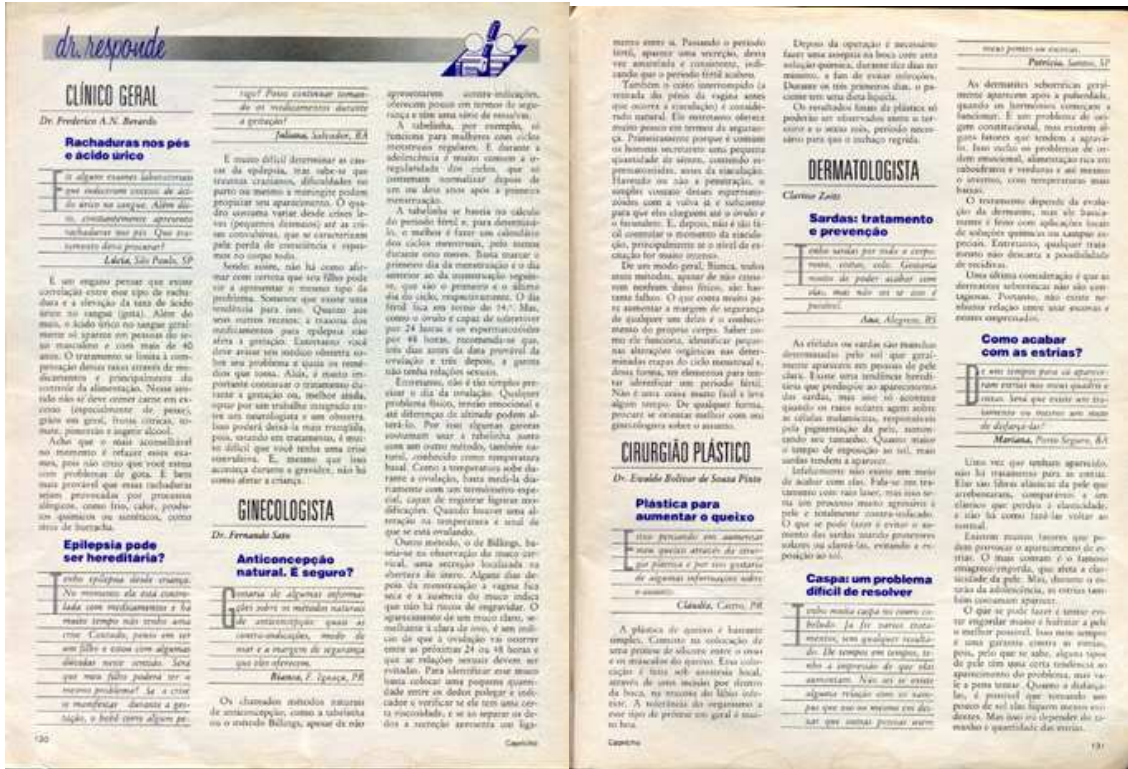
dr. responde

CLÍNICO GERAL

Dr. Frederico A.N. Bevardo

Rachaduras nos pés e ácido úrico

Fiz alguns exames laboratoriais que indicaram excesso de ácido úrico no sangue. Além disso, constantemente apresento rachaduras nos pés. Que tratamento devo procurar?

Lúcia, São Paulo, SP

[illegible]

Epilepsia pode ser hereditária?

Tenho epilepsia desde criança. No momento ela está controlada com medicamentos e há muito tempo não tenho uma crise. Contudo, penso em ter um filho e estou com algumas dúvidas nesse sentido. Será que meu filho poderá ter o mesmo problema? Se a crise se manifestar durante a gestação, o bebê corre algum perigo? Posso continuar tomando os medicamentos durante a gestação?

Juliana, Salvador, BA

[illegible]

GINECOLOGISTA

Dr. Fernando Sato

Anticoncepção natural. É seguro?

Gostaria de algumas informações sobre os métodos naturais de anticoncepção: quais as contra-indicações, modo de usar e a margem de segurança que eles oferecem.

Bianca, F. Iguaçu, PR

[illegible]

120

Capricho

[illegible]

DERMATOLOGISTA

Clarisse Zeitz

Sardas: tratamento e prevenção

Tenho sardas por todo o corpo: rosto, costas, colo. Gostaria muito de poder acabar com elas, mas não sei se isso é possível.

Ana, Alegrete, RS

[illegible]

CIRURGIÃO PLÁSTICO

Dr. Evaldo Bolivar de Souza Pinto

Plástica para aumentar o queixo

Estou pensando em aumentar meu queixo através de cirurgia plástica e por isso gostaria de algumas informações sobre o assunto.

Cláudia, Castro, PR

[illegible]

Caspa: um problema difícil de resolver

Tenho muita caspa no couro cabeludo. Já fiz vários tratamentos, sem qualquer resultado. De tempos em tempos, tenho a impressão de que ela aumentam. Não sei se existe alguma relação com os xampus que uso no mesmo em deixar que outras possam usar meus pentes ou escovas.

Patrícia, Santos, SP

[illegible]

Como acabar com as estrias?

De uns tempos para cá apareceram estrias nos meus quadris e coxas. Será que existe um tratamento ou mesmo um meio de disfarçá-las?

Mariana, Porto Seguro, BA

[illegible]

Capricho

121